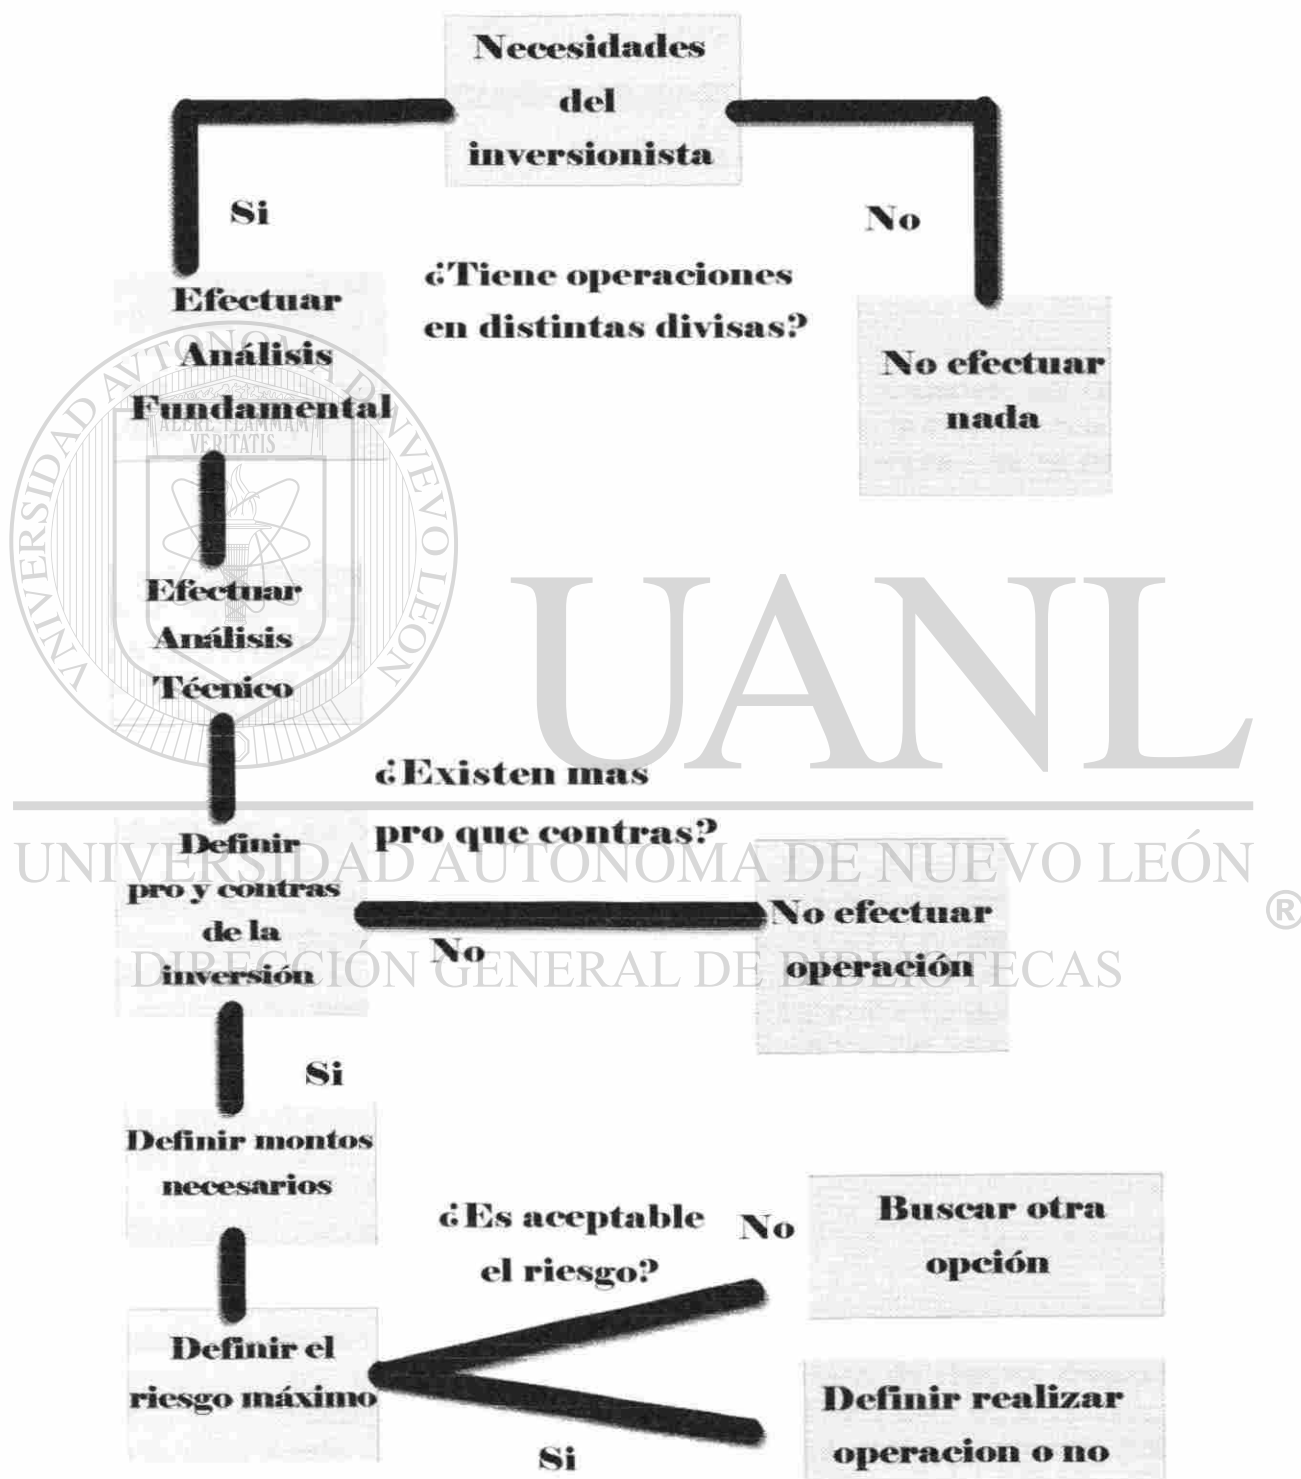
Necesidades del inversionista

Si

No

¿Tiene operaciones en distintas divisas?

Efectuar Análisis Fundamental

No efectuar nada

UNIVERSIDAD AUTÓNOMA DE NUEVO LEÓN

ALERE FLAMMAM VERITATIS

Efectuar Análisis Técnico

UANL

¿Existen mas pro que contras?

Definir pro y contras de la inversión

No efectuar operación

No

UNIVERSIDAD AUTÓNOMA DE NUEVO LEÓN ®

DIRECCIÓN GENERAL DE BIBLIOTECAS

Si

Definir montos necesarios

¿Es aceptable el riesgo?

No

Buscar otra opción

Definir el riesgo máximo

Definir realizar operacion o no

Si